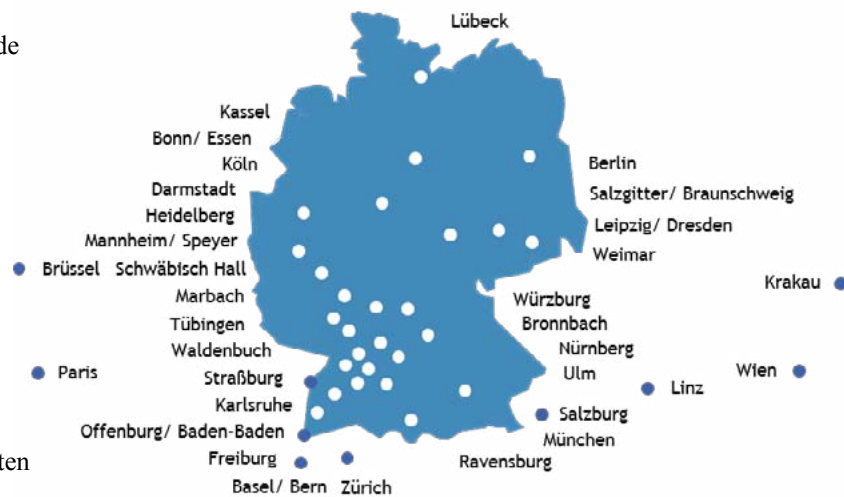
de

Lübeck

Kassel
Bonn/ Essen
Köln
Darmstadt
Heidelberg
Mannheim/ Speyer
Brüssel
Schwäbisch Hall
Marbach
Tübingen
Waldenbuch
Paris
Straßburg
Karlsruhe
Offenburg/ Baden-Baden
Freiburg
Basel/ Bern
Zürich

Berlin
Salzgitter/ Braunschweig
Leipzig/ Dresden
Weimar
Krakau
Würzburg
Bronnbach
Nürnberg
Ulm
Linz
Wien
Salzburg
München
Ravensburg

ten